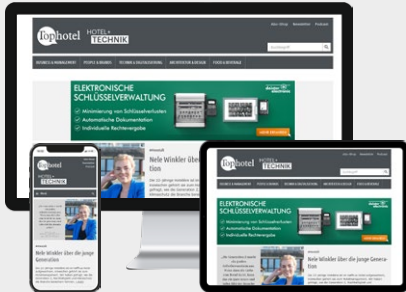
tophotel HOTEL+ TECHNIK

Abo-Shop Newsletter Podcast

BUSINESS & MANAGEMENT PEOPLE & BRANDS TECHNIK & DIGITALISIERUNG ARCHITEKTUR & DESIGN FOOD & BEVERAGE

ELEKTRONISCHE SCHLÜSSELVERWALTUNG
Minimierung von Schlüsselverlusten
Automatische Dokumentation
Individuelle Rechtevergabe

Nele Winkler über die junge Generation

tophotel HOTEL+ TECHNIK

Nele Winkler über die junge Generation

tophotel HOTEL+ TECHNIK

Abo-Shop Newsletter Podcast

BUSINESS & MANAGEMENT PEOPLE & BRANDS TECHNIK & DIGITALISIERUNG ARCHITEKTUR & DESIGN FOOD & BEVERAGE

ELEKTRONISCHE SCHLÜSSELVERWALTUNG
Minimierung von Schlüsselverlusten
Automatische Dokumentation
Individuelle Rechtevergabe

Nele Winkler über die junge Generation